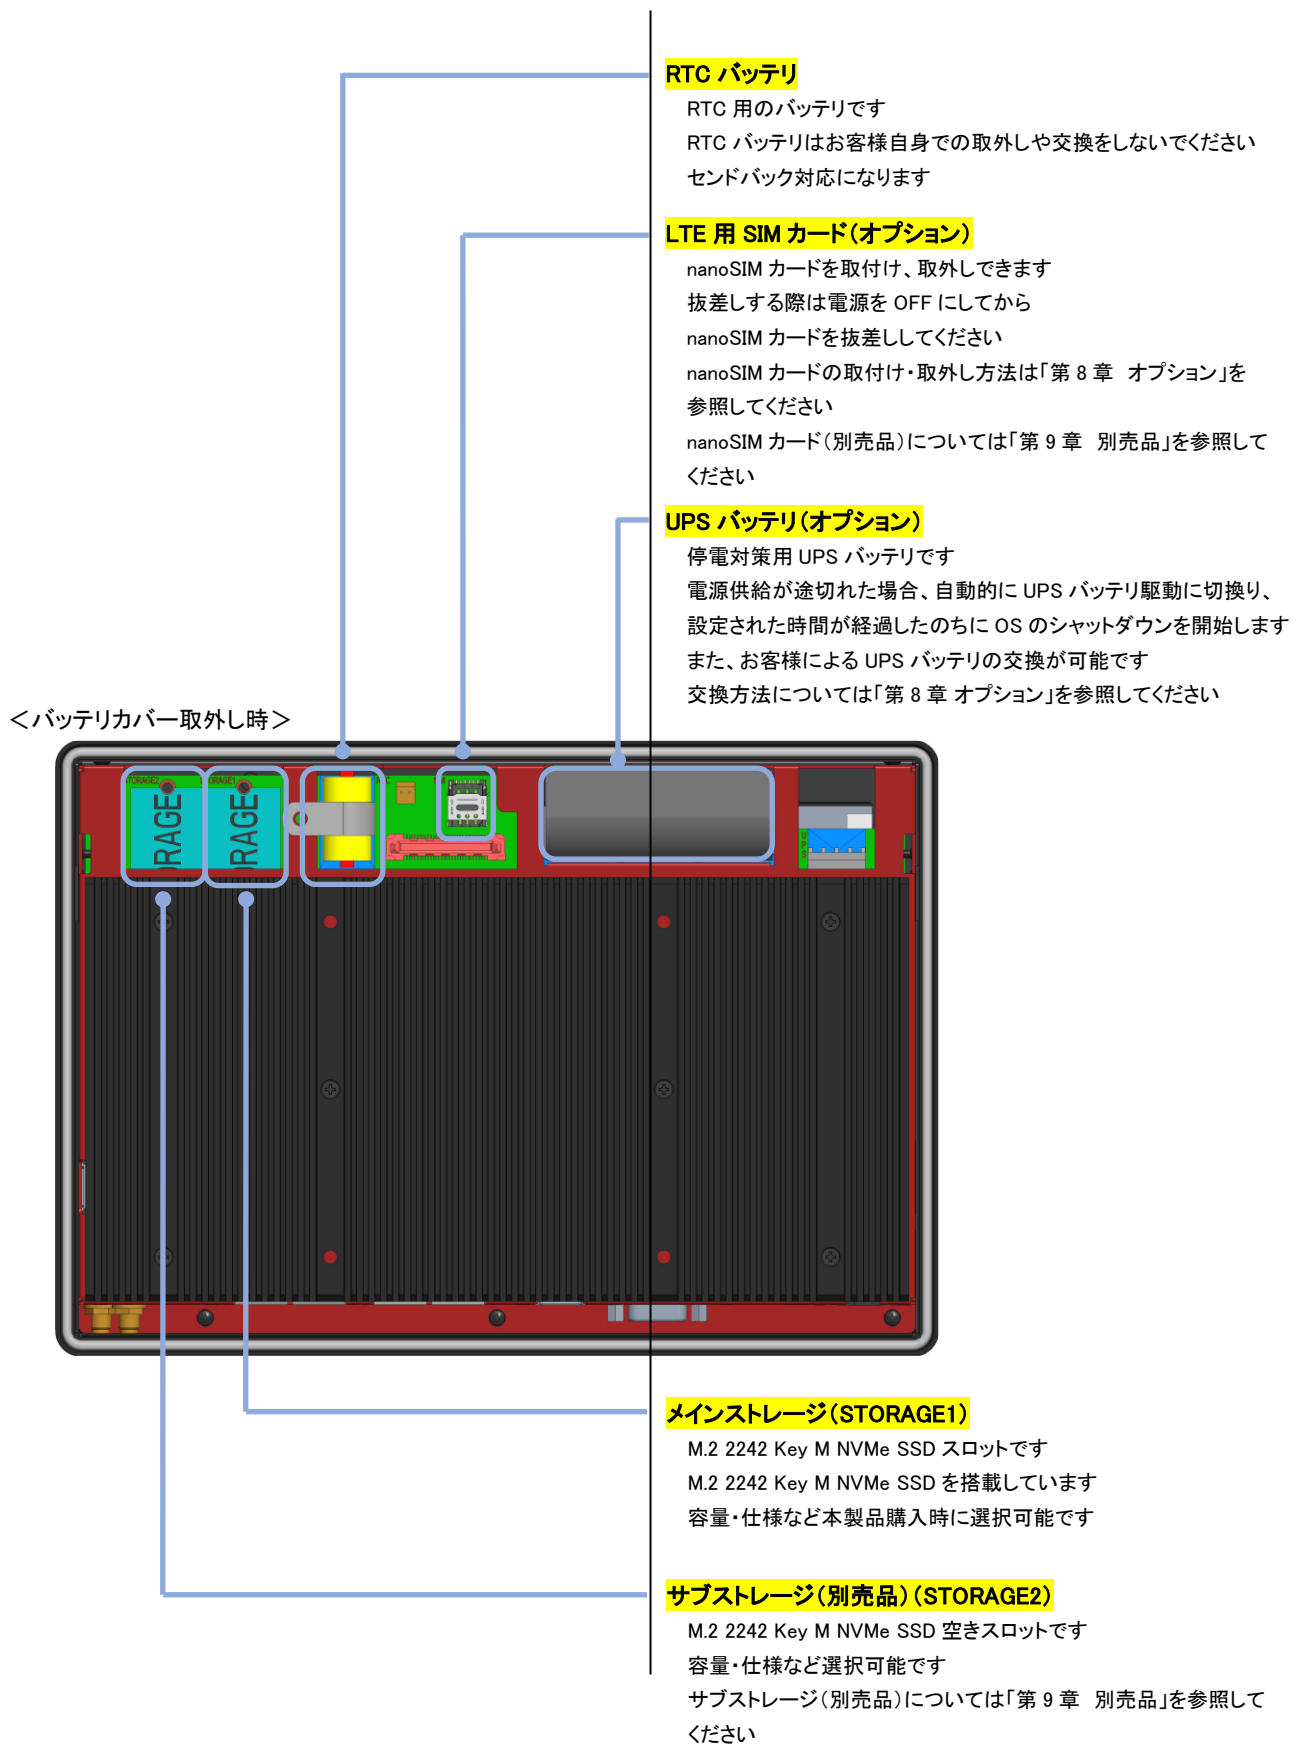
RTC バッテリ
RTC 用のバッテリです
RTC バッテリはお客様自身での取外しや交換をしないでください
センドバック対応になります

LTE 用 SIM カード（オプション）
nanoSIM カードを取付け、取外しできます
抜差しする際は電源を OFF にしてから
nanoSIM カードを抜差ししてください
nanoSIM カードの取付け・取外し方法は「第 8 章　オプション」を参照してください
nanoSIM カード（別売品）については「第 9 章　別売品」を参照してください

UPS バッテリ（オプション）
停電対策用 UPS バッテリです
電源供給が途切れた場合、自動的に UPS バッテリ駆動に切換り、設定された時間が経過したのちに OS のシャットダウンを開始します
また、お客様による UPS バッテリの交換が可能です
交換方法については「第 8 章 オプション」を参照してください

＜バッテリカバー取外し時＞

STORAGE2 RAGE STORAGE1 RAGE

メインストレージ（STORAGE1）
M.2 2242 Key M NVMe SSD スロットです
M.2 2242 Key M NVMe SSD を搭載しています
容量・仕様など本製品購入時に選択可能です

サブストレージ（別売品）（STORAGE2）
M.2 2242 Key M NVMe SSD 空きスロットです
容量・仕様など選択可能です
サブストレージ（別売品）については「第 9 章　別売品」を参照してください